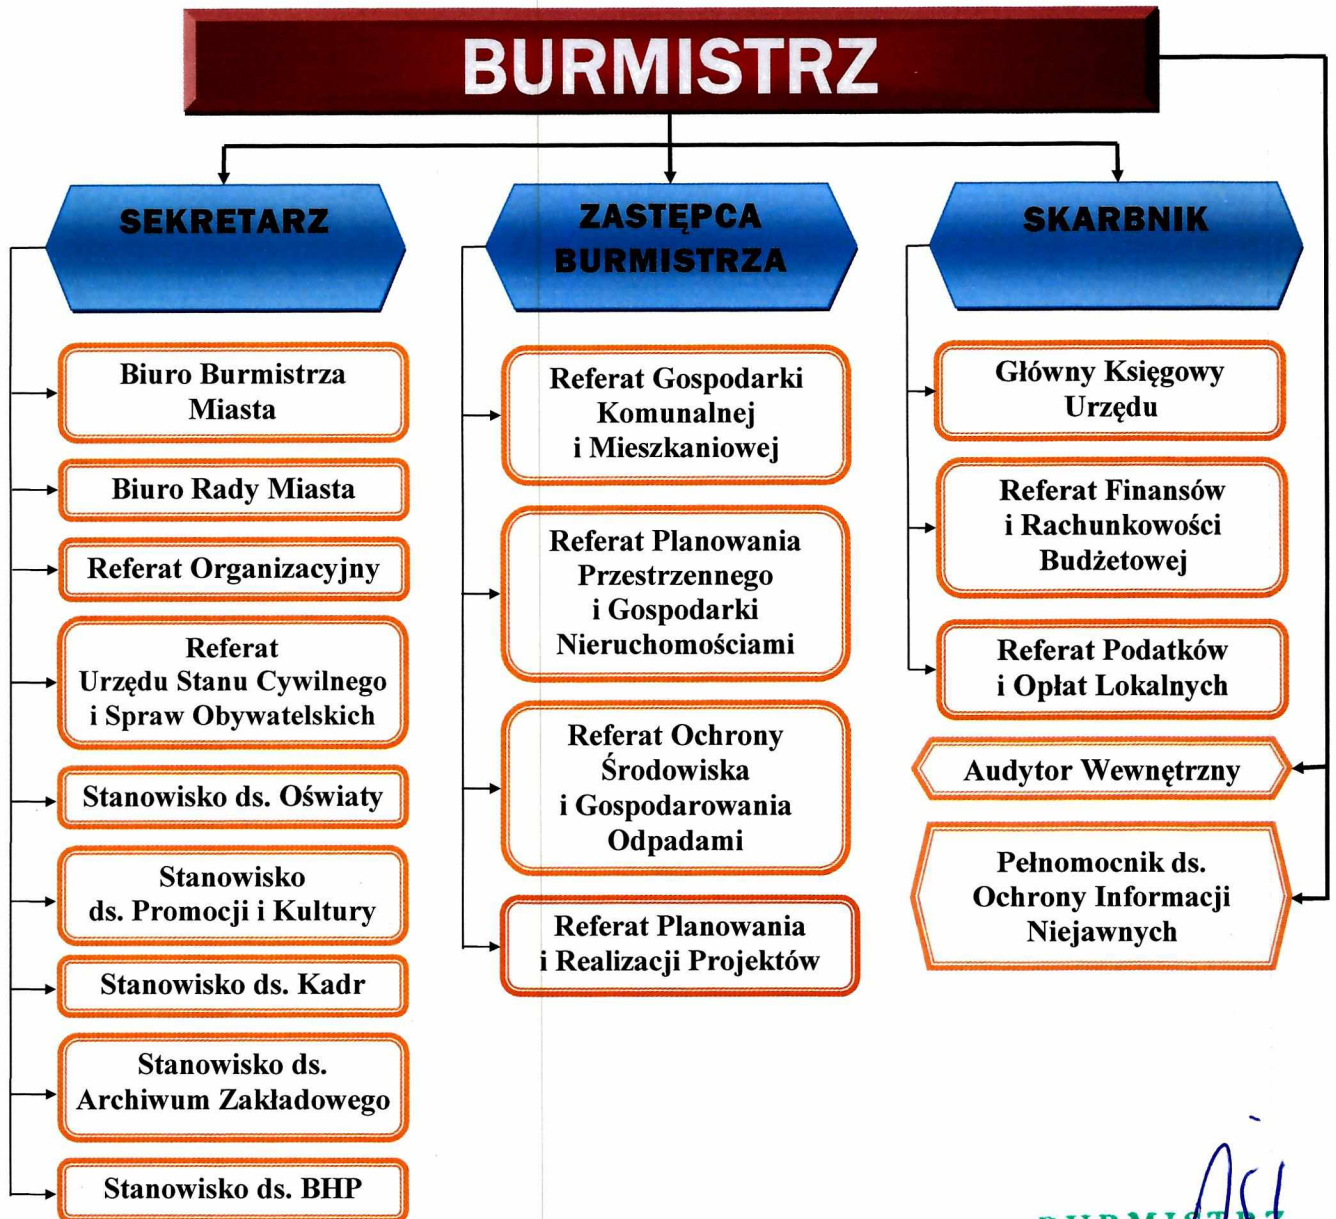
BURMISTRZ

SEKRETARZ

Biuro Burmistrza Miasta

Biuro Rady Miasta

Referat Organizacyjny

Referat Urzędu Stanu Cywilnego i Spraw Obywatelskich

Stanowisko ds. Oświaty

Stanowisko ds. Promocji i Kultury

Stanowisko ds. Kadr

Stanowisko ds. Archiwum Zakładowego

Stanowisko ds. BHP

ZASTĘPCA BURMISTRZA

Referat Gospodarki Komunalnej i Mieszkaniowej

Referat Planowania Przestrzennego i Gospodarki Nieruchomościami

Referat Ochrony Środowiska i Gospodarowania Odpadami

Referat Planowania i Realizacji Projektów

SKARBNIK

Główny Księgowy Urzędu

Referat Finansów i Rachunkowości Budżetowej

Referat Podatków i Opłat Lokalnych

Audytor Wewnętrzny

Pełnomocnik ds. Ochrony Informacji Niejawnych

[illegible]